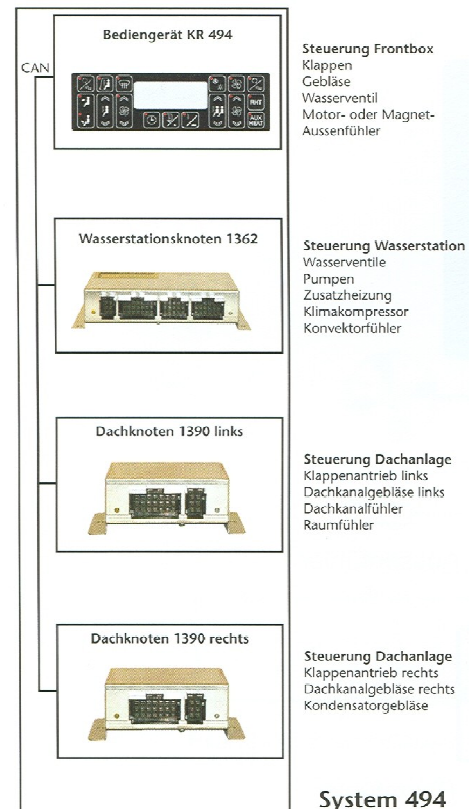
CAN

Bediengerät KR 494

RHT

AUX HEAT

Steuerung Frontbox
Klappen
Gebläse
Wasserventil
Motor- oder Magnet-
Aussenfühler

Wasserstationsknoten 1362

Steuerung Wasserstation
Wasserventile
Pumpen
Zusatzheizung
Klimakompressor
Konvektorfühler

Dachknoten 1390 links

Steuerung Dachanlage
Klappenantrieb links
Dachkanalgebläse links
Dachkanalfühler
Raumfühler

Dachknoten 1390 rechts

Steuerung Dachanlage
Klappenantrieb rechts
Dachkanalgebläse rechts
Kondensatorgebläse

System 494